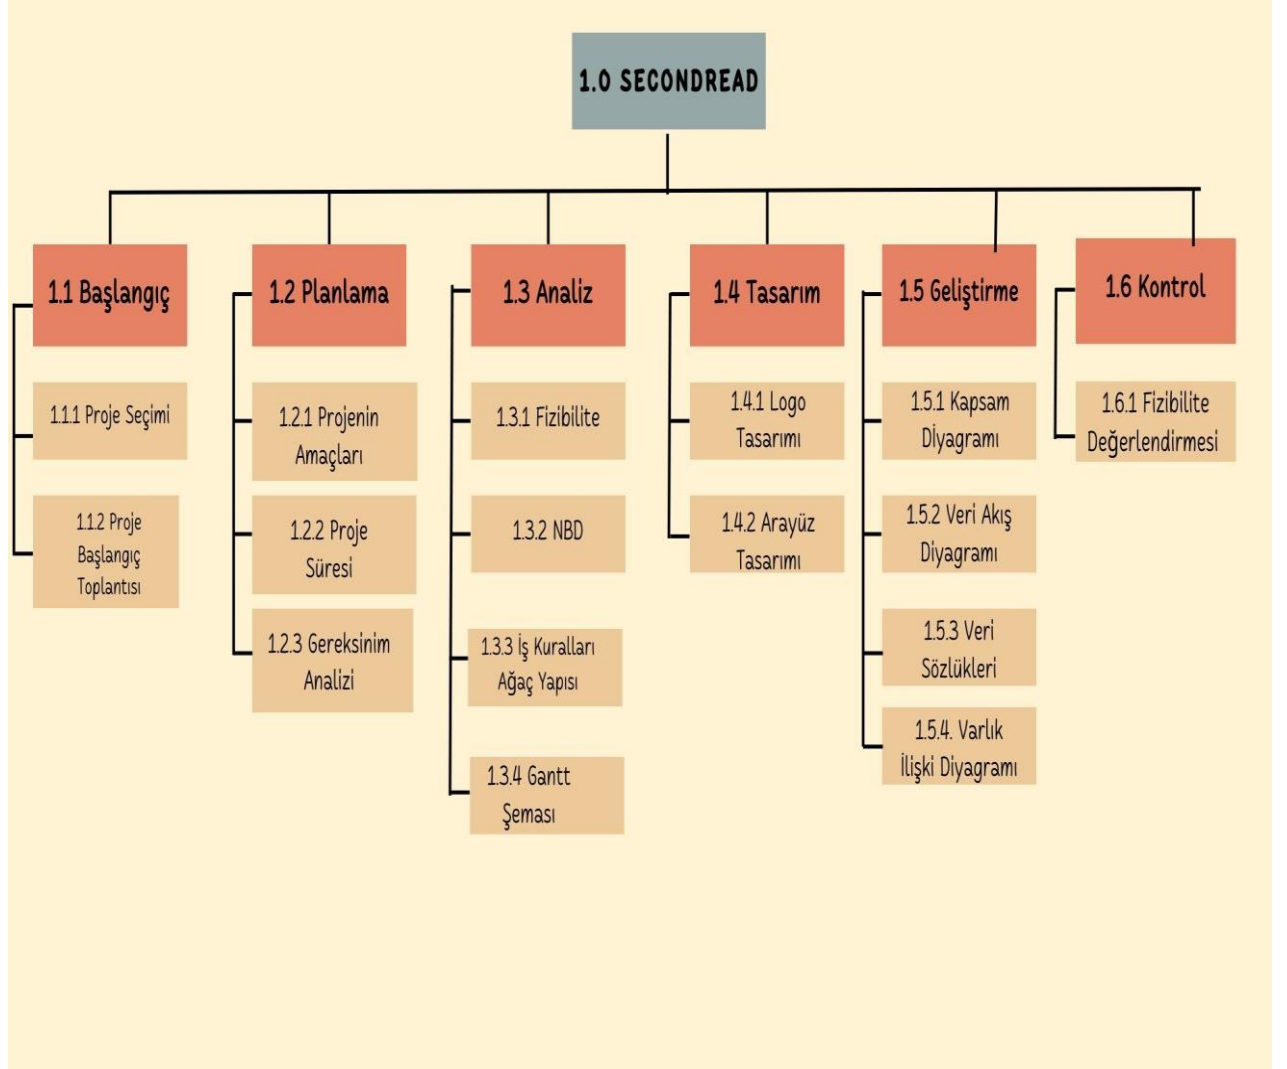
1.0 SECONDREAD

1.1 Başlangıç

1.1.1 Proje Seçimi

1.1.2 Proje Başlangıç Toplantısı

1.2 Planlama

1.2.1 Projenin Amaçları

1.2.2 Proje Süresi

1.2.3 Gereksinim Analizi

1.3 Analiz

1.3.1 Fizibilite

1.3.2 NBD

1.3.3 İş Kuralları Ağaç Yapısı

1.3.4 Gantt Şeması

1.4 Tasarım

1.4.1 Logo Tasarımı

1.4.2 Arayüz Tasarımı

1.5 Geliştirme

1.5.1 Kapsam Diyagramı

1.5.2 Veri Akış Diyagramı

1.5.3 Veri Sözlükleri

1.5.4. Varlık İlişki Diyagramı

1.6 Kontrol

1.6.1 Fizibilite Değerlendirmesi